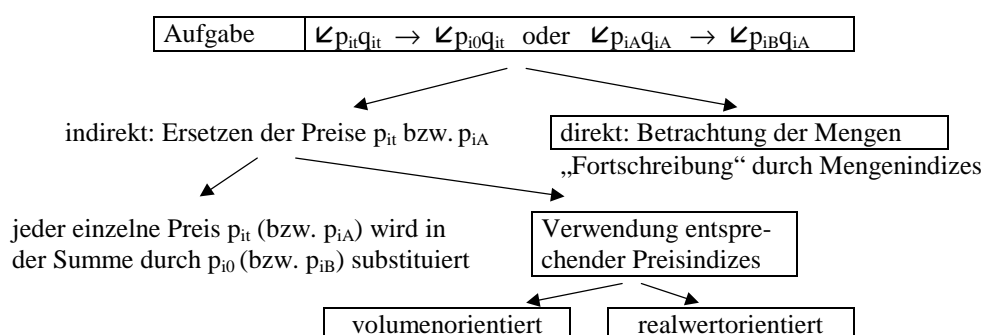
| Aufgabe | $\sum p_{it}q_{it} \rightarrow \sum p_{i0}q_{it}$ oder $\sum p_{iA}q_{iA} \rightarrow \sum p_{iB}q_{iA}$ |
|---|---|

indirekt: Ersetzen der Preise $p_{it}$ bzw. $p_{iA}$

direkt: Betrachtung der Mengen

„Fortschreibung“ durch Mengenindizes

jeder einzelne Preis $p_{it}$ (bzw. $p_{iA}$) wird in der Summe durch $p_{i0}$ (bzw. $p_{iB}$) substituiert

Verwendung entsprechender Preisindizes

volumenorientiert

realwertorientiert